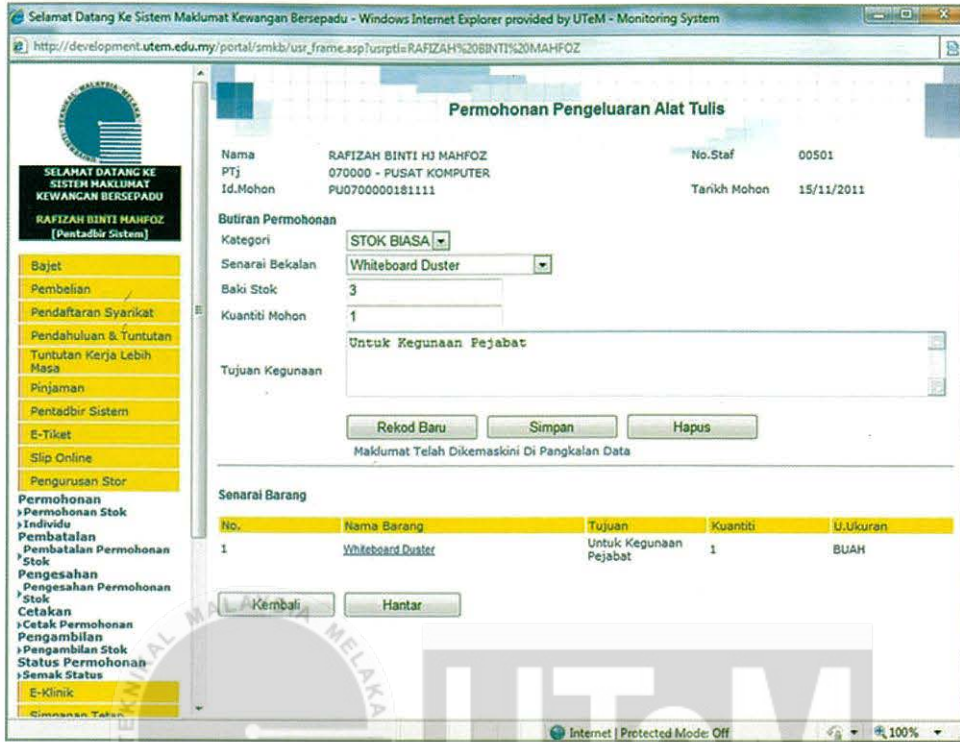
Selamat Datang Ke Sistem Maklumat Kewangan Bersepadu - Windows Internet Explorer provided by UTeM - Monitoring System

http://development.utem.edu.my/portal/smkb/usr_frame.asp?usrptl=RAFIZAH%20BINTI%20MAHFOZ

SELAMAT DATANG KE SISTEM MAKLUMAT KEWANGAN BERSEPADU

RAFIZAH BINTI MAHFOZ [Pentadbir Sistem]

Bajet
Pembelian
Pendaftaran Syarikat
Pendahuluan & Tuntutan
Tuntutan Kerja Lebih Masa
Pinjaman
Pentadbir Sistem
E-Tiket
Slip Online
Pengurusan Stor

Permohonan
›Permohonan Stok
›Individu
Pembatalan
›Pembatalan Permohonan Stok
Pengesahan
›Pengesahan Permohonan Stok
Cetakan
›Cetak Permohonan
Pengambilan
›Pengambilan Stok
Status Permohonan
›Semak Status
E-Klinik
Simpanan Tetap

Permohonan Pengeluaran Alat Tulis

Nama RAFIZAH BINTI HJ MAHFOZ
PTj 070000 - PUSAT KOMPUTER
Id.Mohon PU0700000181111
No.Staf 00501
Tarikh Mohon 15/11/2011

Butiran Permohonan
Kategori STOK BIASA
Senarai Bekalan Whiteboard Duster
Baki Stok 3
Kuantiti Mohon 1
Tujuan Kegunaan Untuk Kegunaan Pejabat

Rekod Baru Simpan Hapus
Maklumat Telah Dikemaskini Di Pangkalan Data

Senarai Barang

| No. | Nama Barang | Tujuan | Kuantiti | U.Ukuran |
|---|---|---|---|---|
| 1 | Whiteboard Duster | Untuk Kegunaan Pejabat | 1 | BUAH |

Kembali Hantar

Internet | Protected Mode: Off 100%

UNIVERSITI TEKNIKAL MALAYSIA MELAKA UTeM